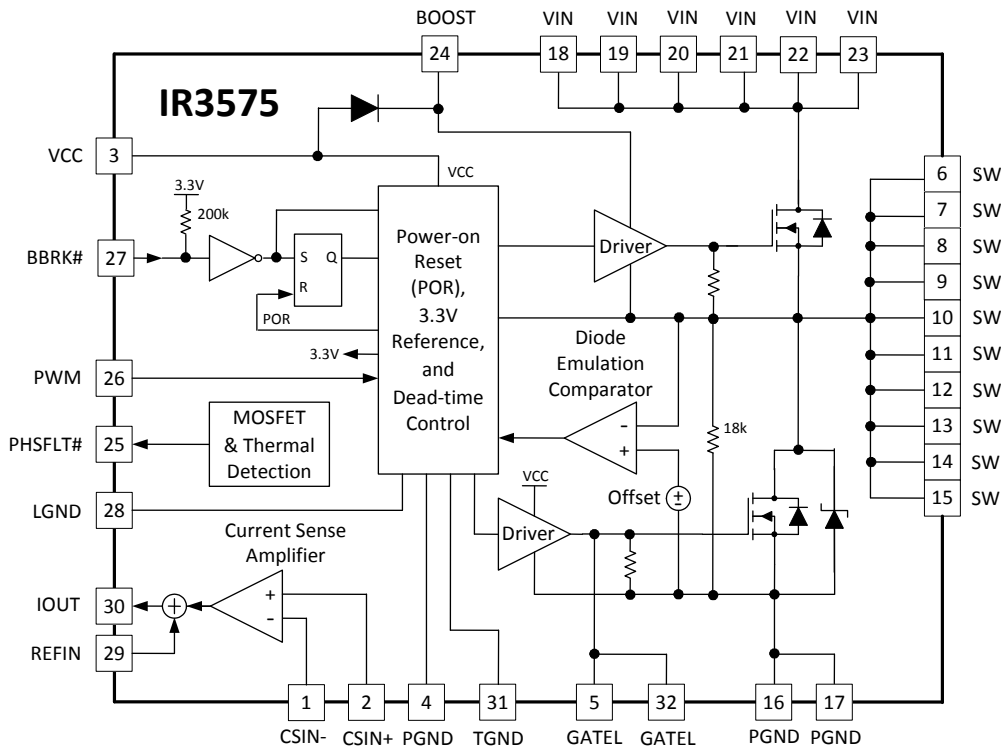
BOOST
VIN VIN VIN VIN VIN VIN
24
18 19 20 21 22 23

IR3575

VCC 3
VCC
3.3V
200k
BBRK# 27
S Q
R
POR
3.3V
PWM 26
MOSFET & Thermal Detection
PHSFLT# 25
LGND 28

Power-on Reset (POR), 3.3V Reference, and Dead-time Control

Driver
Diode Emulation Comparator
-
+
18k
Offset ±
VCC
Driver

Current Sense Amplifier
+
-
IOUT 30
REFIN 29

6 SW
7 SW
8 SW
9 SW
10 SW
11 SW
12 SW
13 SW
14 SW
15 SW

1 2 4 31 5 32 16 17
CSIN- CSIN+ PGND TGND GATEL GATEL PGND PGND